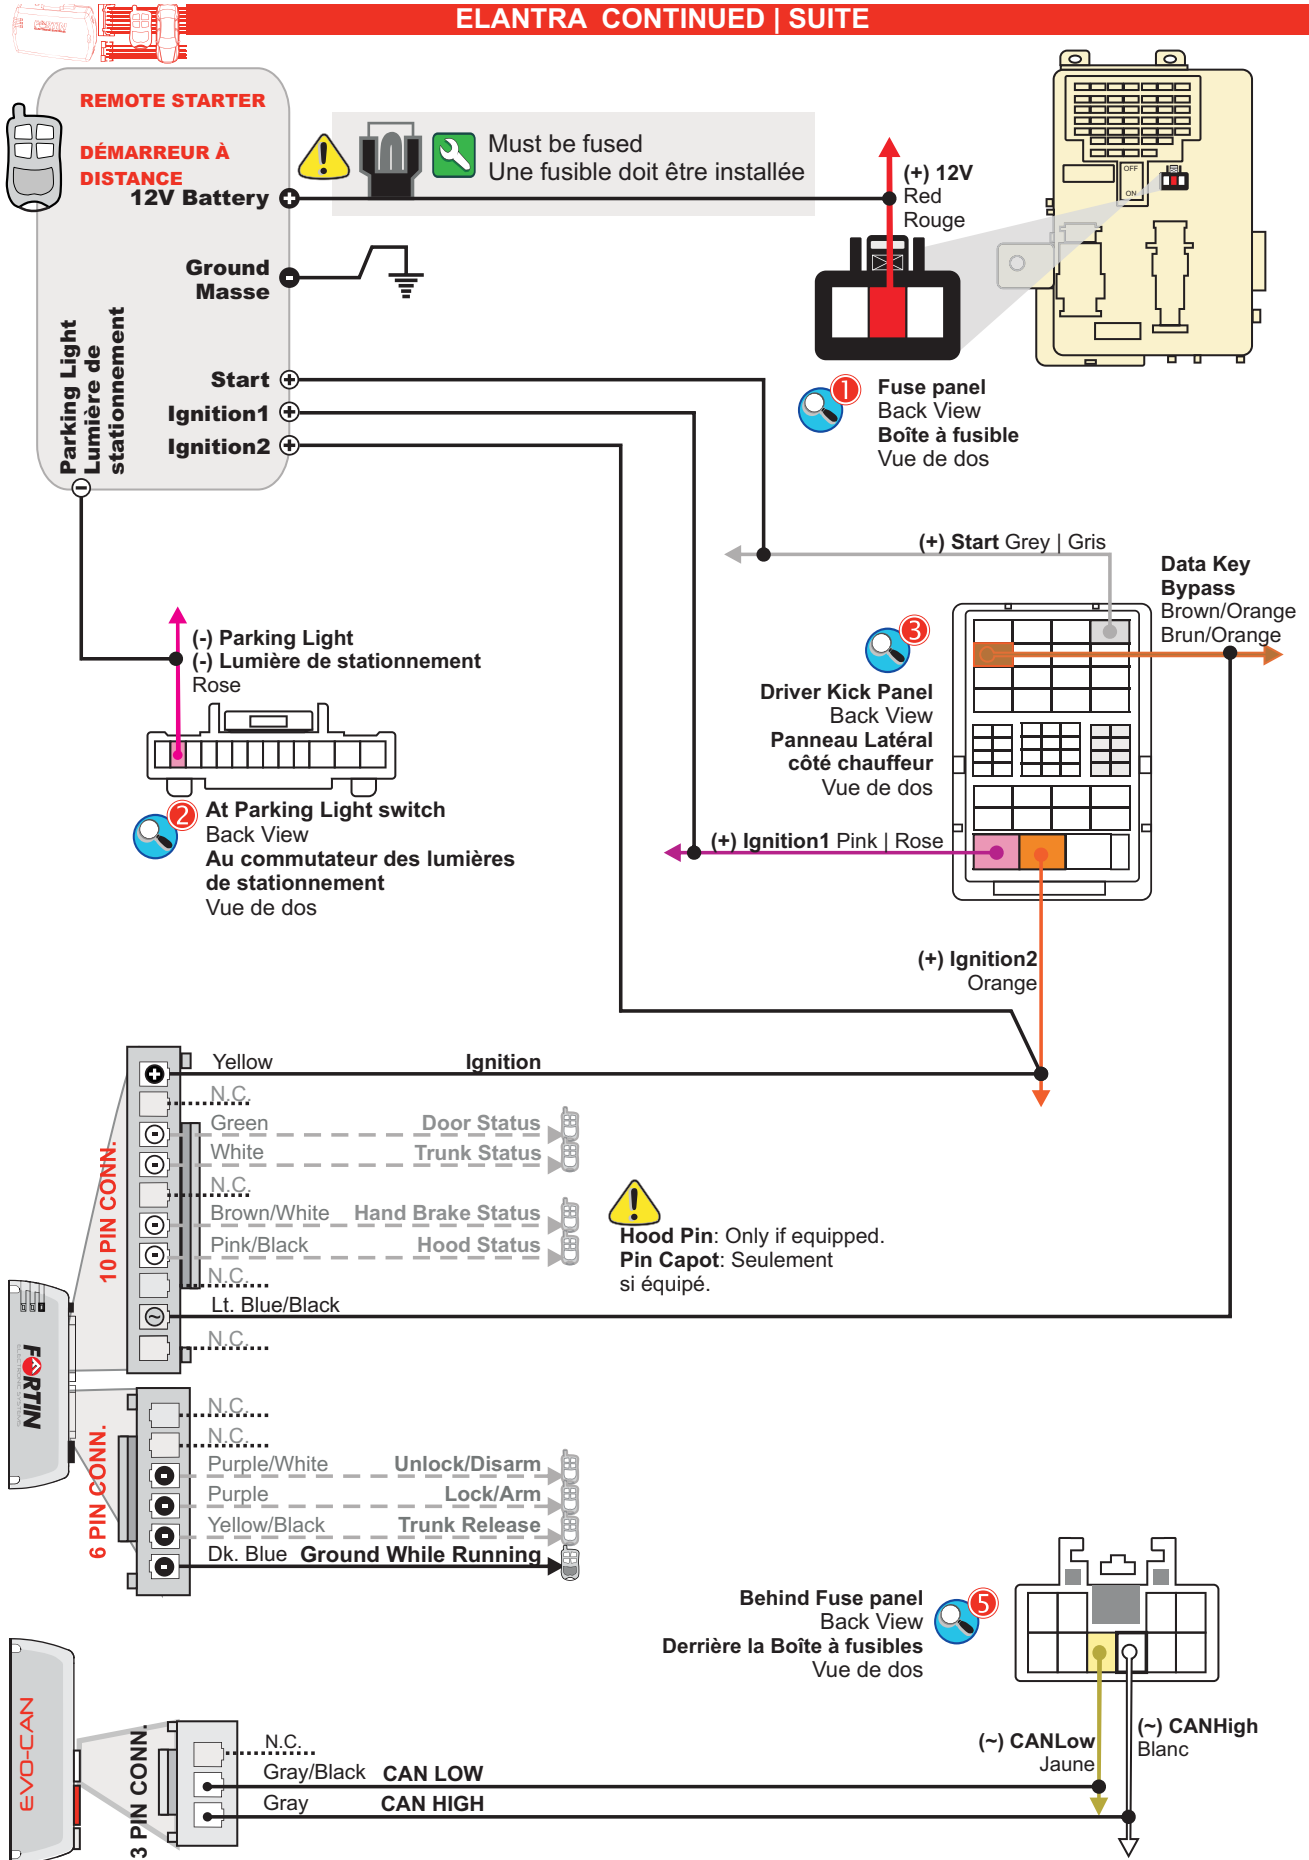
ELANTRA CONTINUED | SUITE

REMOTE STARTER

DÉMARREUR À DISTANCE

12V Battery

Must be fused
Une fusible doit être installée

(+) 12V
Red
Rouge

OFF
ON

Ground
Masse

Parking Light
Lumière de stationnement

Start
Ignition1
Ignition2

1 Fuse panel
Back View
Boîte à fusible
Vue de dos

(+) Start Grey | Gris

Data Key Bypass
Brown/Orange
Brun/Orange

3 Driver Kick Panel
Back View
Panneau Latéral côté chauffeur
Vue de dos

(-) Parking Light
(-) Lumière de stationnement
Rose

2 At Parking Light switch
Back View
Au commutateur des lumières de stationnement
Vue de dos

(+) Ignition1 Pink | Rose

(+) Ignition2
Orange

10 PIN CONN.

Yellow Ignition
N.C.
Green Door Status
White Trunk Status
N.C.
Brown/White Hand Brake Status
Pink/Black Hood Status
N.C.
Lt. Blue/Black
N.C.

Hood Pin: Only if equipped.
Pin Capot: Seulement si équipé.

FORTIN

6 PIN CONN.

N.C.
N.C.
Purple/White Unlock/Disarm
Purple Lock/Arm
Yellow/Black Trunk Release
Dk. Blue Ground While Running

Behind Fuse panel
Back View
Derrière la Boîte à fusibles
Vue de dos 5

EVO-CAN

3 PIN CONN.

N.C.
Gray/Black CAN LOW
Gray CAN HIGH

(~) CANLow
Jaune

(~) CANHigh
Blanc